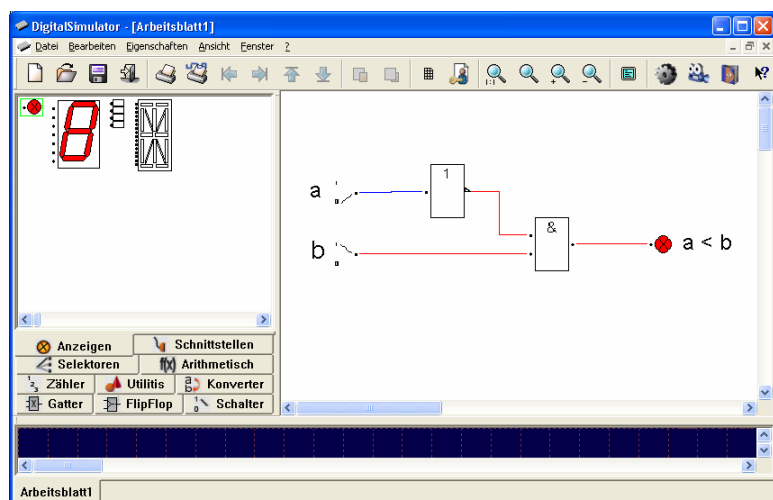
DigitalSimulator - [Arbeitsblatt1]

Datei Bearbeiten Eigenschaften Ansicht Fenster ?

Anzeigen
Schnittstellen
Selektoren
Arithmetisch
Zähler
Utilitis
Konverter
Gatter
FlipFlop
Schalter

a
b
1
&
a < b

Arbeitsblatt1